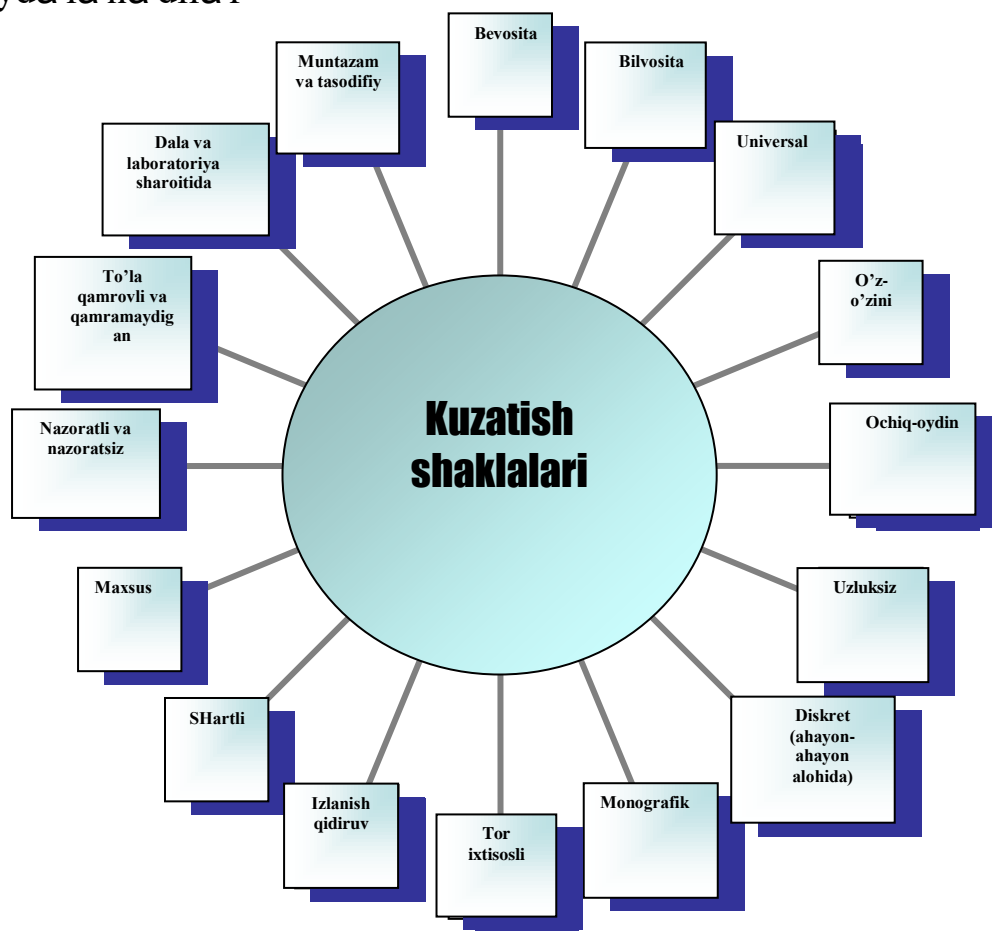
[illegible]

Kuzatish shaklalari

Bevosita

Bilvosita

Universal

O'z-o'zini

Ochiq-oydin

Uzluksiz

Diskret (ahayon-ahayon alohida)

Monografik

Tor ixtisosli

Izlanish qidiruv

SHartli

Maxsus

Nazoratli va nazoratsiz

To'la qamrovli va qamramaydigan

Dala va laboratoriya sharoitida

Muntazam va tasodifiy